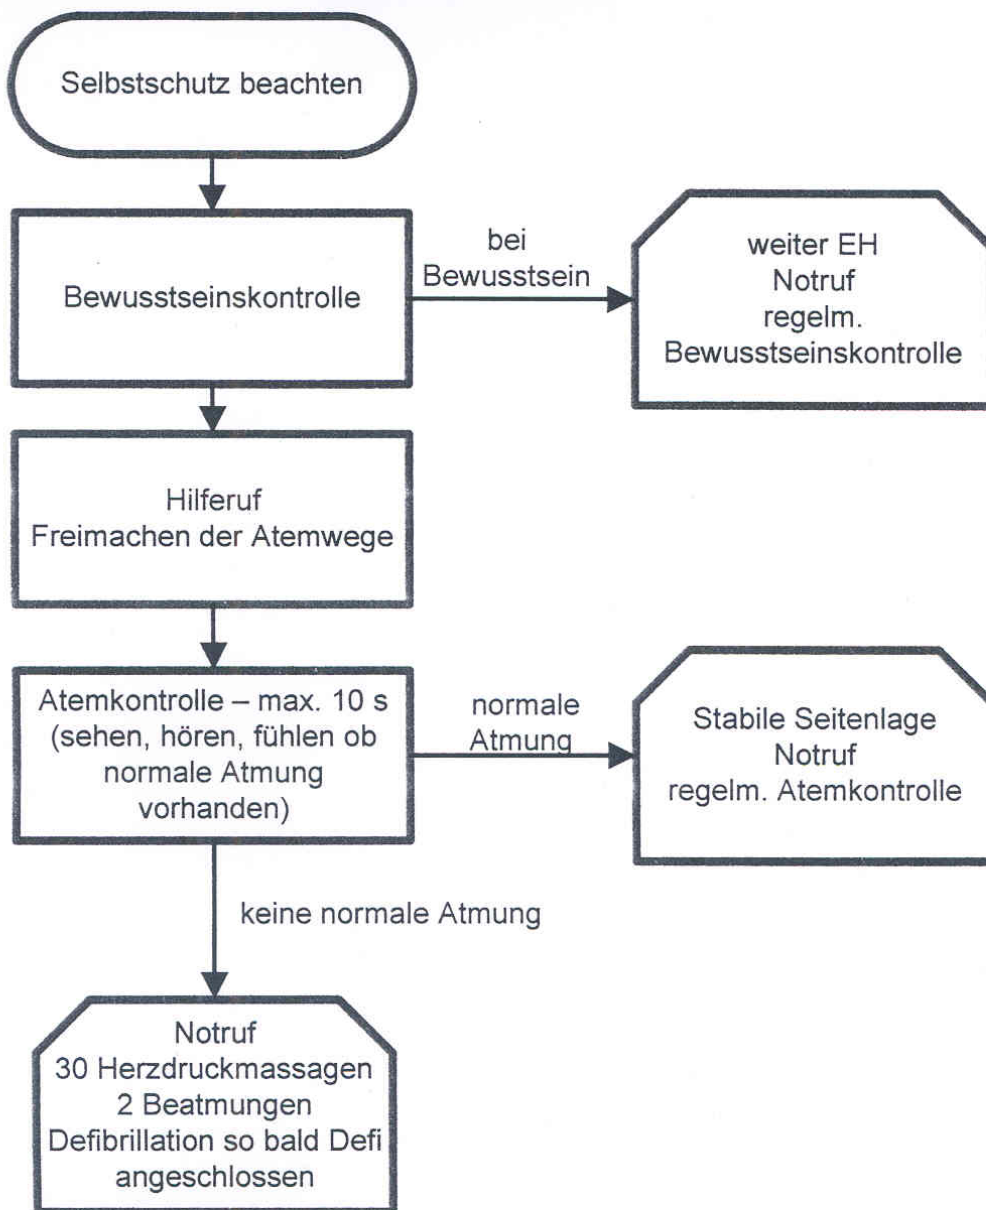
Selbstschutz beachten

Bewusstseinskontrolle

bei Bewusstsein

weiter EH
Notruf
regelm.
Bewusstseinskontrolle

Hilferuf
Freimachen der Atemwege

Atemkontrolle – max. 10 s
(sehen, hören, fühlen ob
normale Atmung
vorhanden)

normale Atmung

Stabile Seitenlage
Notruf
regelm. Atemkontrolle

keine normale Atmung

Notruf
30 Herzdruckmassagen
2 Beatmungen
Defibrillation so bald Defi
angeschlossen